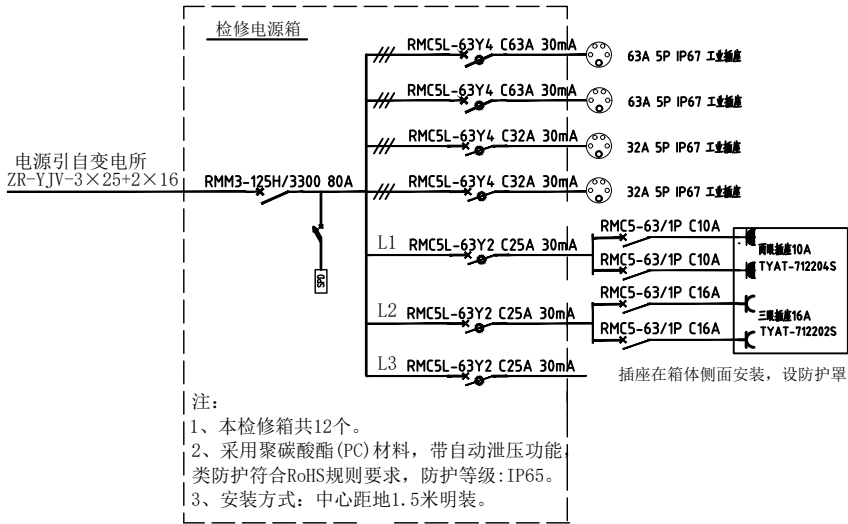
检修电源箱

电源引自变电所
ZR-YJV-3×25+2×16

RMM3-125H/3300 80A

SPD

RMC5L-63Y4 C63A 30mA
63A 5P IP67 工业插座

RMC5L-63Y4 C63A 30mA
63A 5P IP67 工业插座

RMC5L-63Y4 C32A 30mA
32A 5P IP67 工业插座

RMC5L-63Y4 C32A 30mA
32A 5P IP67 工业插座

L1 RMC5L-63Y2 C25A 30mA
RMC5-63/1P C10A
RMC5-63/1P C10A
两联插座10A
TYAT-712204S

L2 RMC5L-63Y2 C25A 30mA
RMC5-63/1P C16A
RMC5-63/1P C16A
三联插座16A
TYAT-712202S

L3 RMC5L-63Y2 C25A 30mA

插座在箱体侧面安装，设防护罩

注：
1、本检修箱共12个。
2、采用聚碳酸酯(PC)材料，带自动泄压功能，类防护符合RoHS规则要求，防护等级：IP65。
3、安装方式：中心距地1.5米明装。